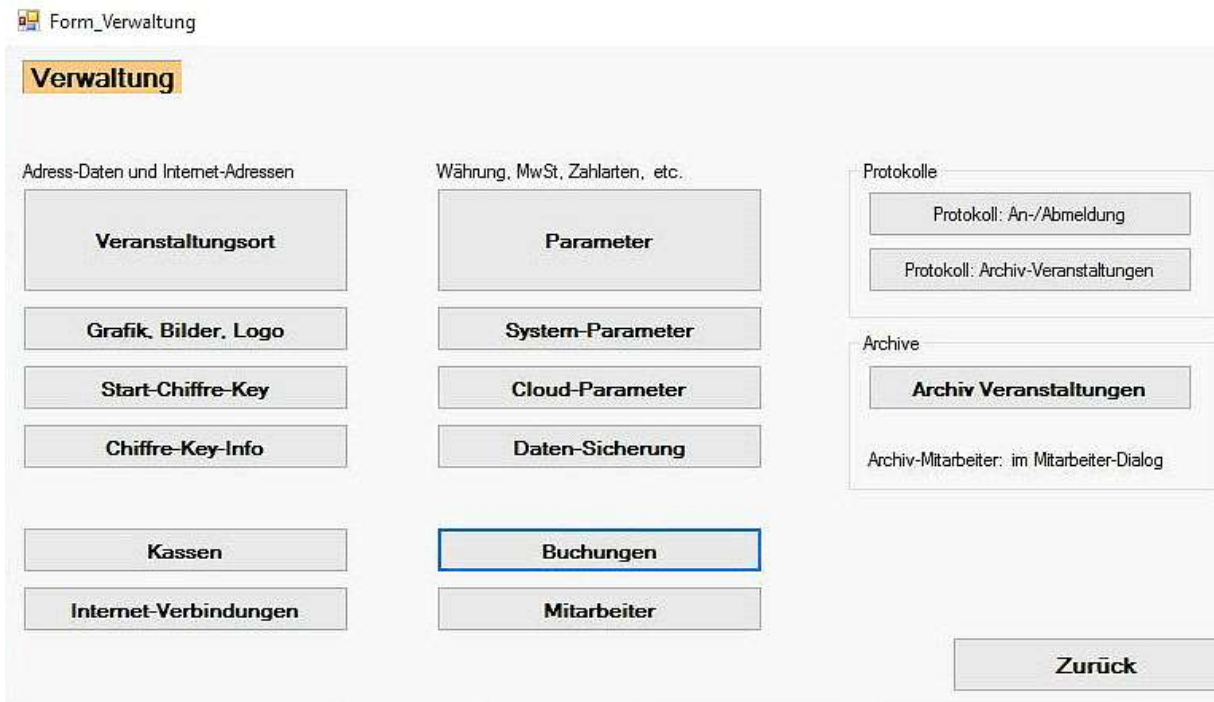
Form_Verwaltung

Verwaltung

Adress-Daten und Internet-Adressen

Veranstaltungsort

Grafik, Bilder, Logo

Start-Chiffre-Key

Chiffre-Key-Info

Kassen

Internet-Verbindungen

Währung, MwSt, Zahlarten, etc.

Parameter

System-Parameter

Cloud-Parameter

Daten-Sicherung

Buchungen

Mitarbeiter

Protokolle

Protokoll: An-/Abmeldung

Protokoll: Archiv-Veranstaltungen

Archive

Archiv Veranstaltungen

Archiv-Mitarbeiter: im Mitarbeiter-Dialog

Zurück